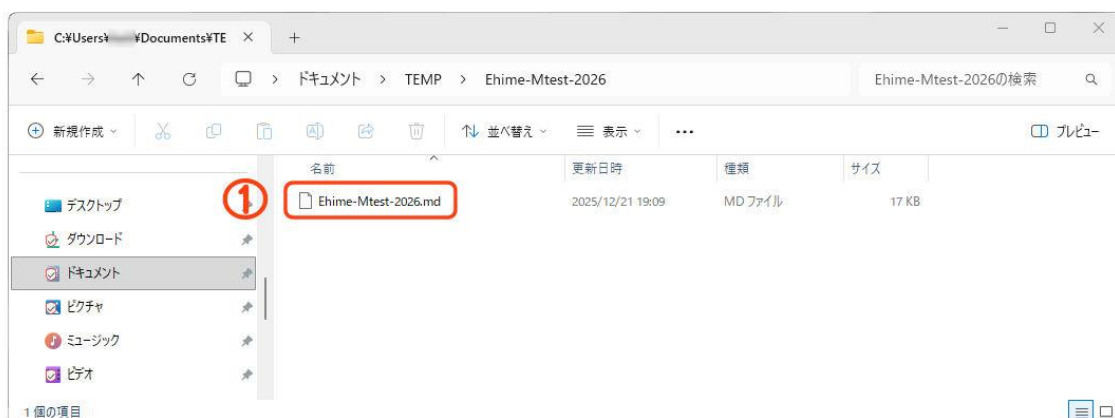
C:¥Users¥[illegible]¥Documents¥TE ×

+

ドキュメント > TEMP > Ehime-Mtest-2026

Ehime-Mtest-2026の検索

新規作成

並べ替え

表示

...

プレビュー

| 名前 | 更新日時 | 種類 | サイズ |
|---|---|---|---|
| Ehime-Mtest-2026.md | 2025/12/21 19:09 | MD ファイル | 17 KB |

①

デスクトップ

ダウンロード

ドキュメント

ピクチャ

ミュージック

ビデオ

1 個の項目